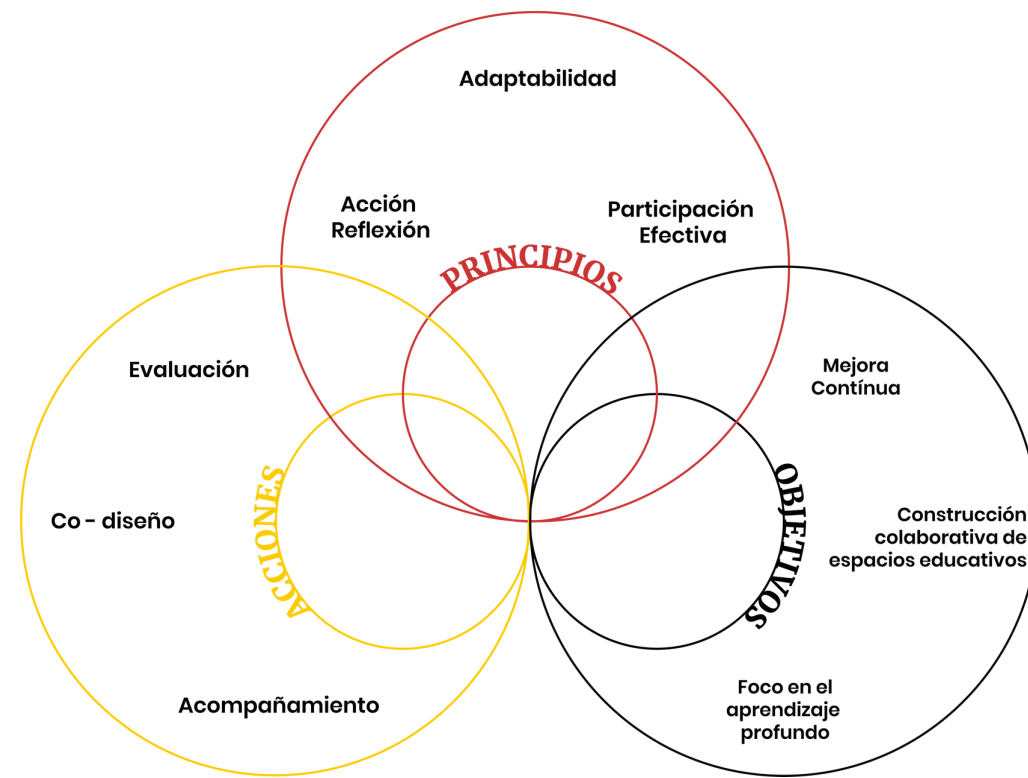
Adaptabilidad

Acción Reflexión

Participación Efectiva

PRINCIPIOS

Evaluación

Co - diseño

Acompañamiento

ACCIONES

Mejora Contínua

OBJETIVOS

Construcción colaborativa de espacios educativos

Foco en el aprendizaje profundo